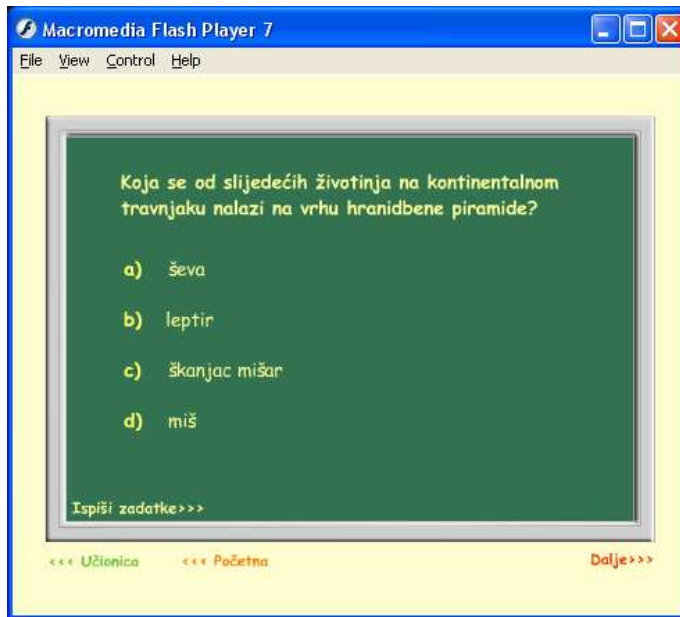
Macromedia Flash Player 7

File View Control Help

Koja se od slijedećih životinja na kontinentalnom travnjaku nalazi na vrhu hranidbene piramide?

a) ševa

b) leptir

c) škanjac mišar

d) miš

Ispiši zadatke>>>

<<< Učionica <<< Početna Dalje>>>